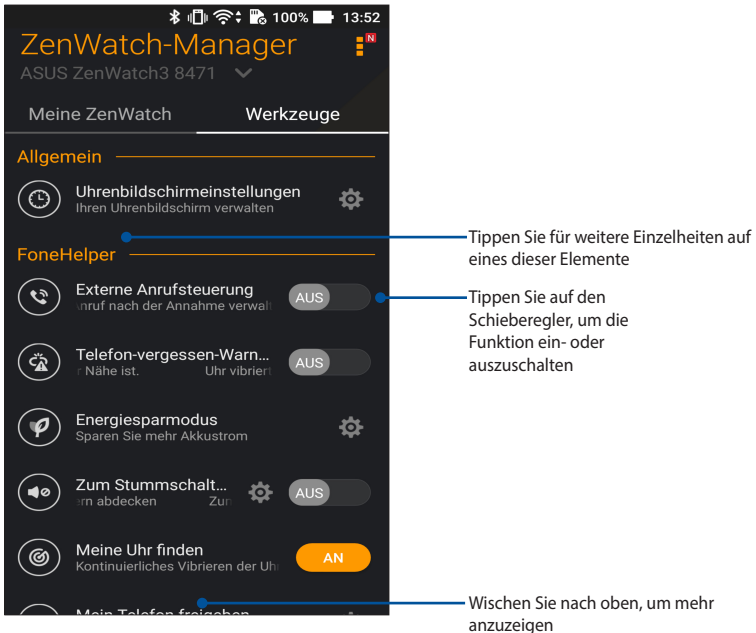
100% 13:52

ZenWatch-Manager

N

ASUS ZenWatch3 8471

Meine ZenWatch

Werkzeuge

Allgemein

Uhrenbildschirmeinstellungen

Ihren Uhrenbildschirm verwalten

FoneHelper

Externe Anrufsteuerung

nruf nach der Annahme verwalt

AUS

Telefon-vergessen-Warn...

Nähe ist. Uhr vibriert

AUS

Energiesparmodus

Sparen Sie mehr Akkustrom

Zum Stummschalt...

rn abdecken Zur

AUS

Meine Uhr finden

Kontinuierliches Vibrieren der Uh

AN

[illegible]

Tippen Sie für weitere Einzelheiten auf eines dieser Elemente

Tippen Sie auf den Schieberegler, um die Funktion ein- oder auszuschalten

Wischen Sie nach oben, um mehr anzuzeigen